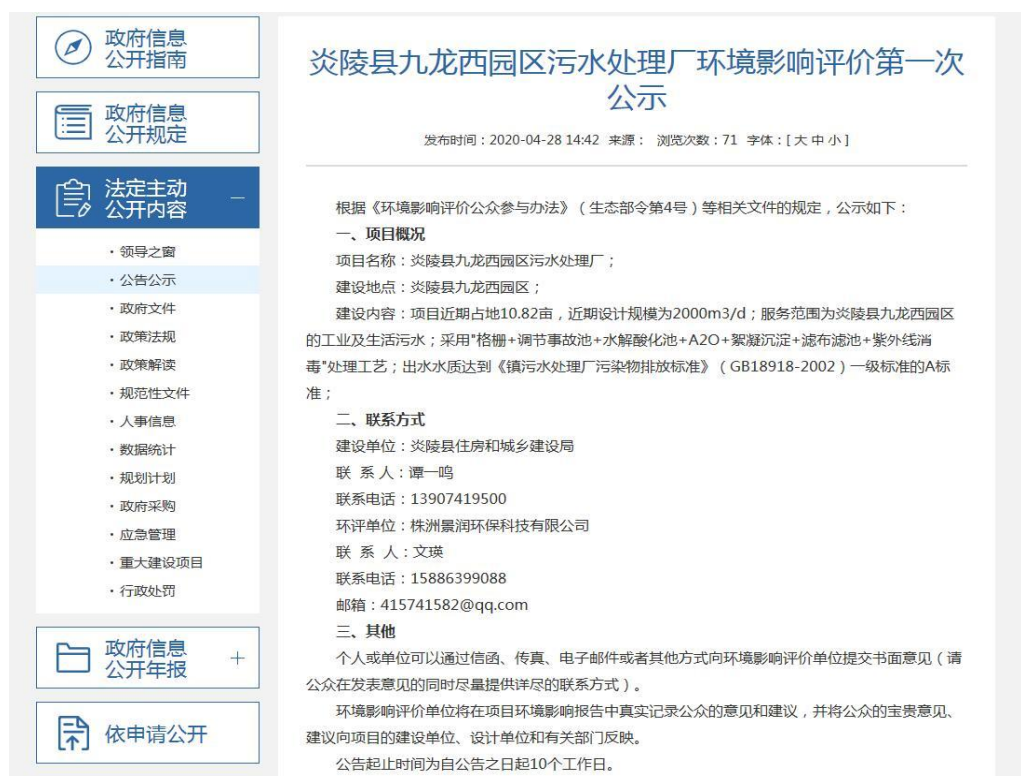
政府信息公开指南

政府信息公开规定

法定主动公开内容 －

・领导之窗
・公告公示
・政府文件
・政策法规
・政策解读
・规范性文件
・人事信息
・数据统计
・规划计划
・政府采购
・应急管理
・重大建设项目
・行政处罚

政府信息公开年报 ＋

依申请公开

炎陵县九龙西园区污水处理厂环境影响评价第一次公示

发布时间：2020-04-28 14:42 来源： 浏览次数：71 字体：[ 大 中 小 ]

根据《环境影响评价公众参与办法》（生态部令第4号）等相关文件的规定，公示如下：

一、项目概况

项目名称：炎陵县九龙西园区污水处理厂；

建设地点：炎陵县九龙西园区；

建设内容：项目近期占地10.82亩，近期设计规模为2000m3/d；服务范围为炎陵县九龙西园区的工业及生活污水；采用"格栅+调节事故池+水解酸化池+A2O+絮凝沉淀+滤布滤池+紫外线消毒"处理工艺；出水水质达到《镇污水处理厂污染物排放标准》（GB18918-2002）一级标准的A标准；

二、联系方式

建设单位：炎陵县住房和城乡建设局

联 系 人：谭一鸣

联系电话：13907419500

环评单位：株洲景润环保科技有限公司

联 系 人：文瑛

联系电话：15886399088

邮箱：415741582@qq.com

三、其他

个人或单位可以通过信函、传真、电子邮件或者其他方式向环境影响评价单位提交书面意见（请公众在发表意见的同时尽量提供详尽的联系方式）。

环境影响评价单位将在项目环境影响报告中真实记录公众的意见和建议，并将公众的宝贵意见、建议向项目的建设单位、设计单位和有关部门反映。

公告起止时间为自公告之日起10个工作日。